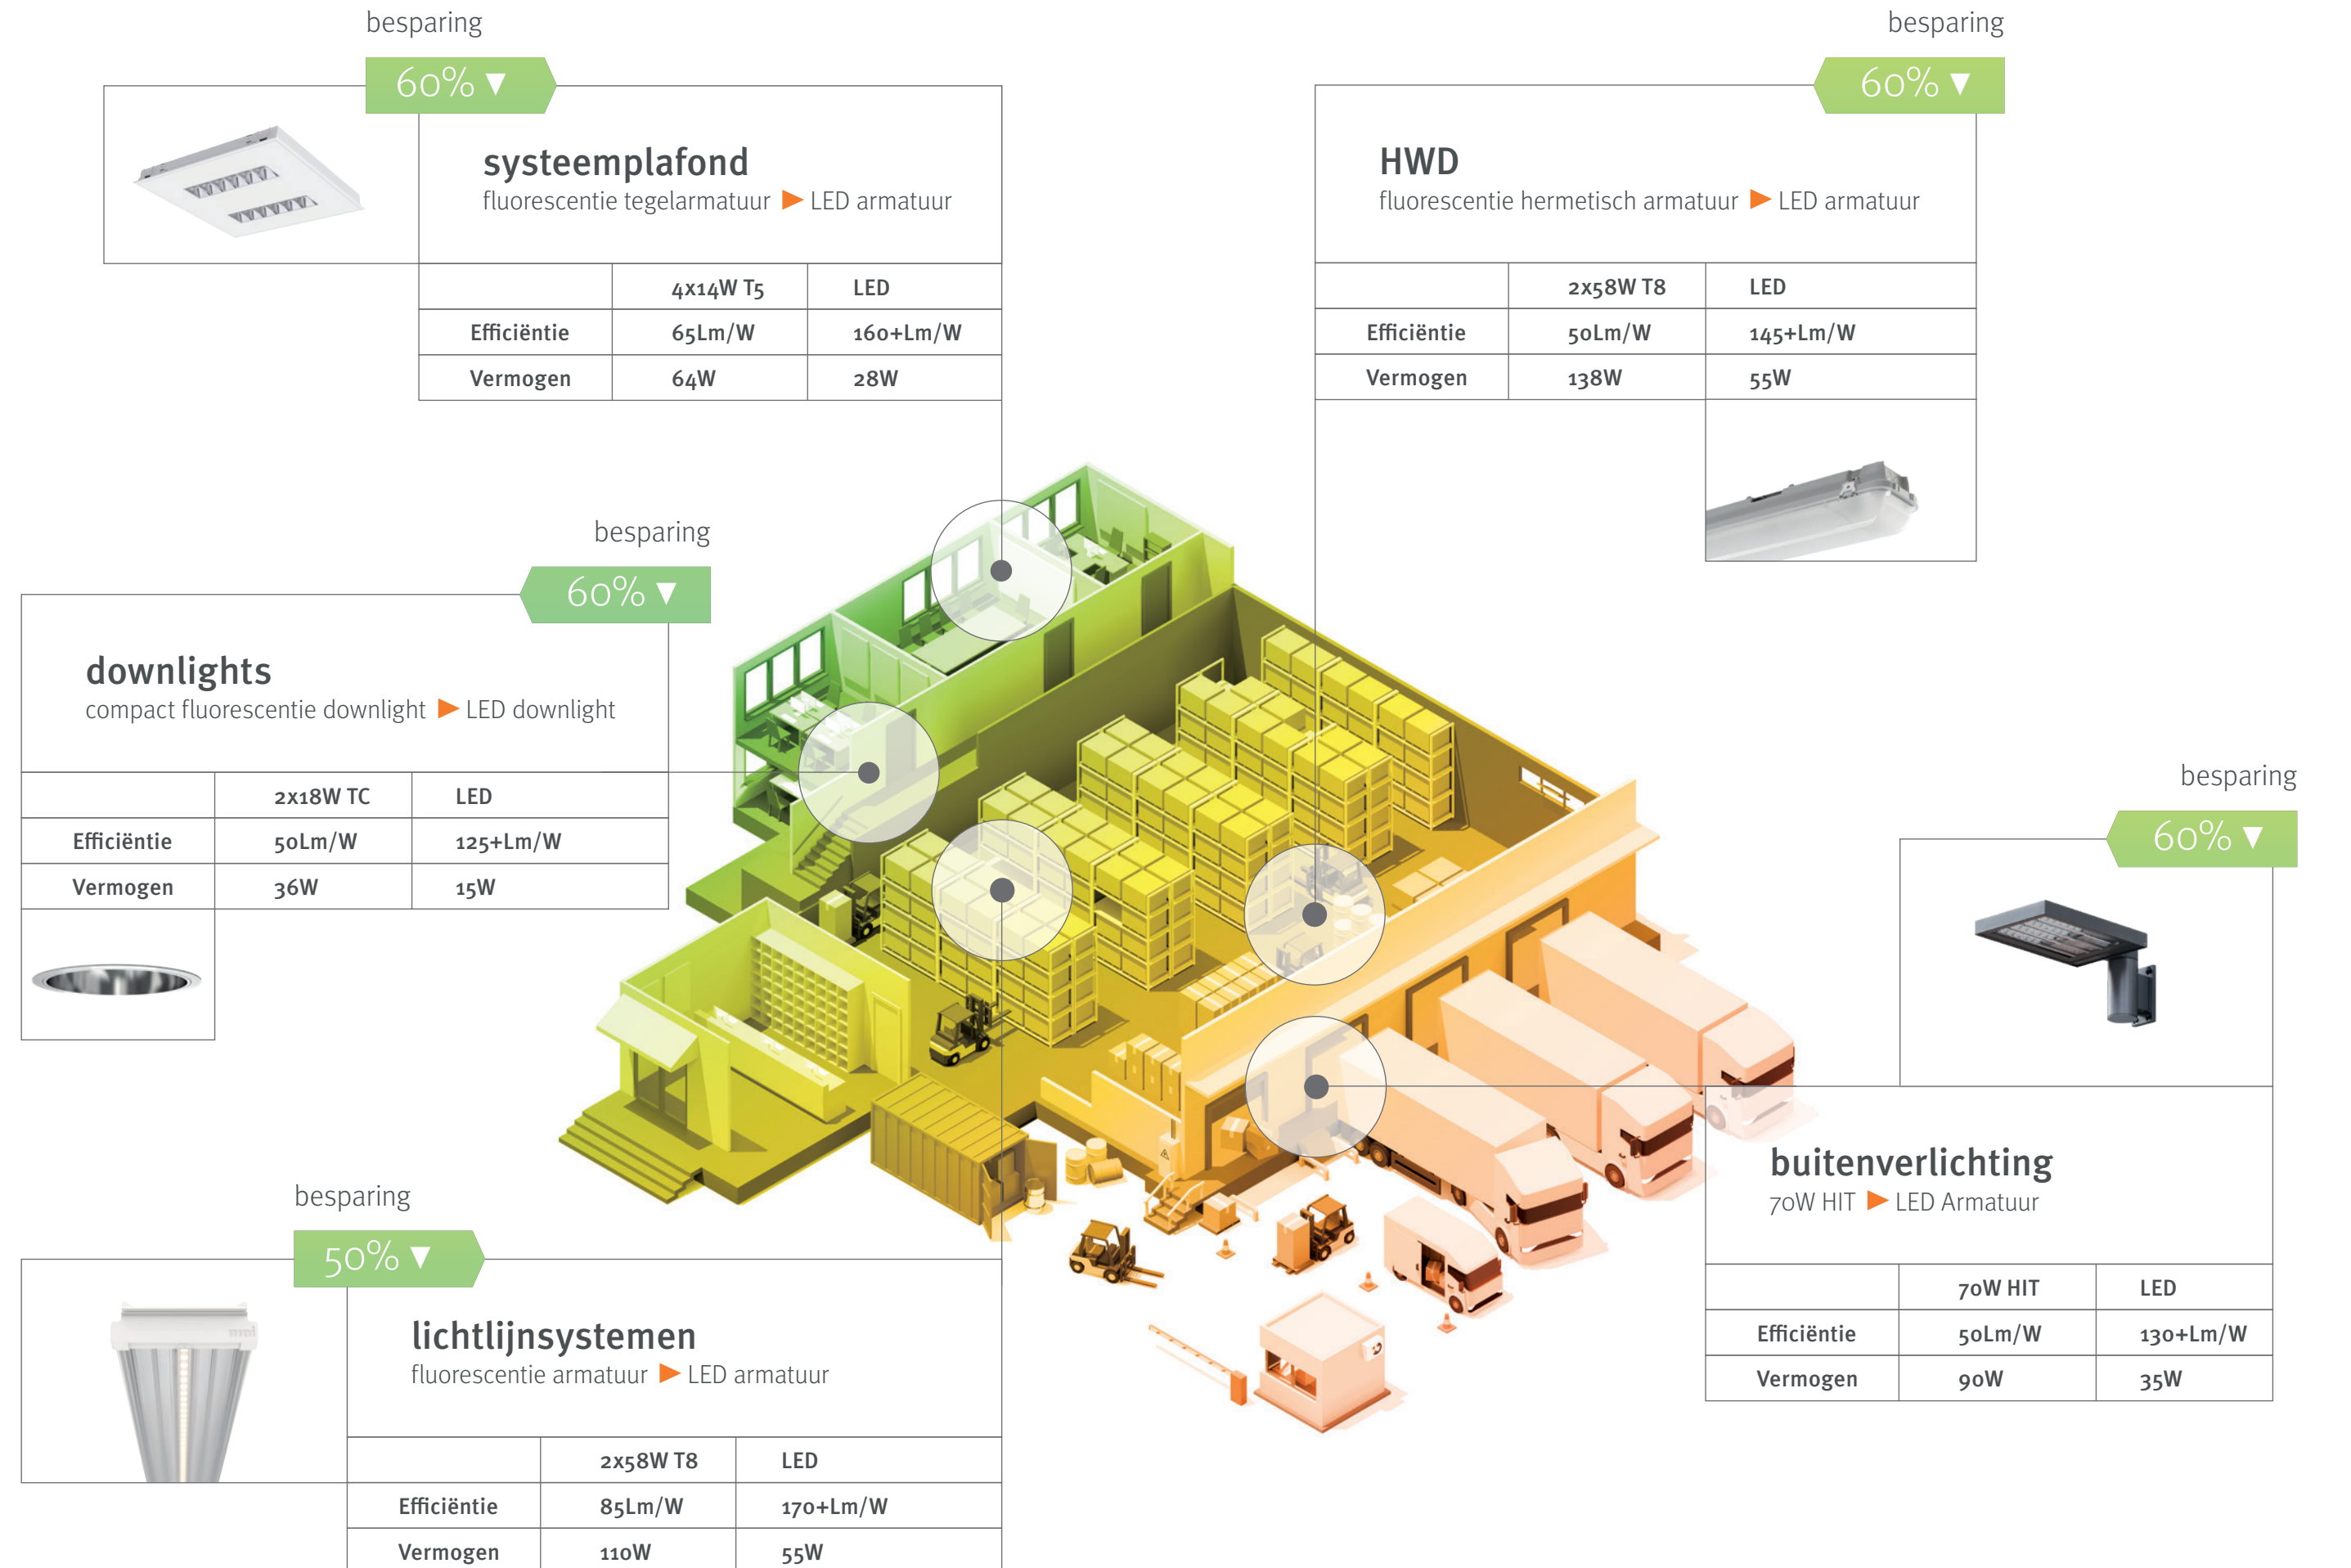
besparing

60% ▼

systeemplafond
fluorescentie tegelarmatuur ▶ LED armatuur

| | 4x14W T5 | LED |
|---|---|---|
| Efficiëntie | 65Lm/W | 160+Lm/W |
| Vermogen | 64W | 28W |

besparing

60% ▼

HWD
fluorescentie hermetisch armatuur ▶ LED armatuur

| | 2x58W T8 | LED |
|---|---|---|
| Efficiëntie | 50Lm/W | 145+Lm/W |
| Vermogen | 138W | 55W |

besparing

60% ▼

downlights
compact fluorescentie downlight ▶ LED downlight

| | 2x18W TC | LED |
|---|---|---|
| Efficiëntie | 50Lm/W | 125+Lm/W |
| Vermogen | 36W | 15W |

besparing

60% ▼

buitenverlichting
70W HIT ▶ LED Armatuur

| | 70W HIT | LED |
|---|---|---|
| Efficiëntie | 50Lm/W | 130+Lm/W |
| Vermogen | 90W | 35W |

besparing

50% ▼

lichtlijnsystemen
fluorescentie armatuur ▶ LED armatuur

| | 2x58W T8 | LED |
|---|---|---|
| Efficiëntie | 85Lm/W | 170+Lm/W |
| Vermogen | 110W | 55W |